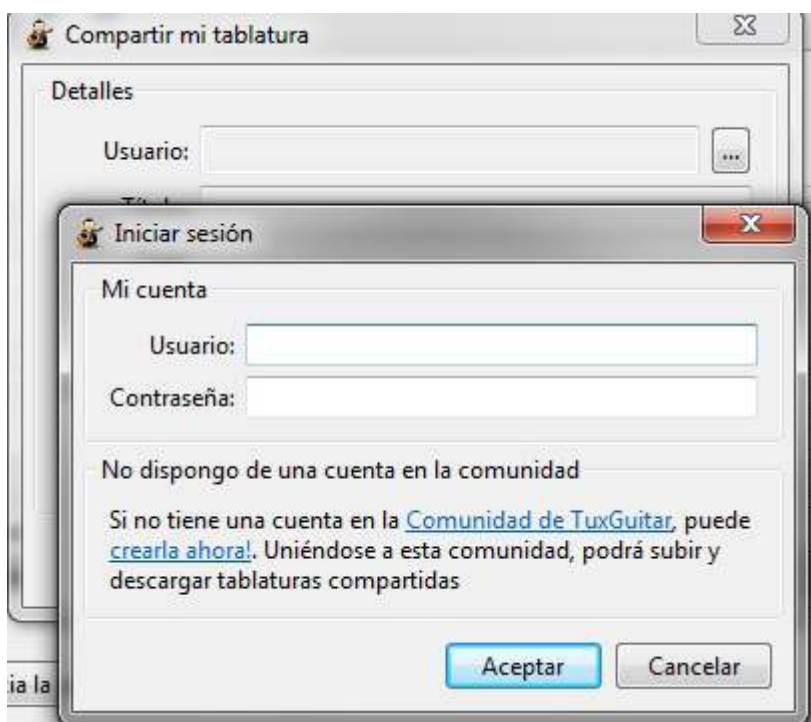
Compartir mi tablatura

Detalles

Usuario: ...

Títul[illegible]

Iniciar sesión

Mi cuenta

Usuario:

Contraseña:

No dispongo de una cuenta en la comunidad

Si no tiene una cuenta en la Comunidad de TuxGuitar, puede crearla ahora!. Uniéndose a esta comunidad, podrá subir y descargar tablaturas compartidas

Aceptar Cancelar

ia la